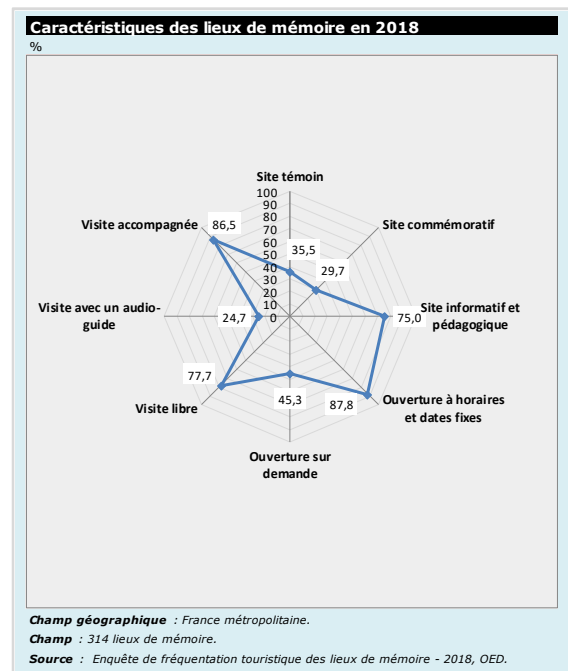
Caractéristiques des lieux de mémoire en 2018

%

Site témoin

100
90
80
70
60
50
40
30
20
10
0

Site commémoratif

Site informatif et pédagogique

Ouverture à horaires et dates fixes

Ouverture sur demande

Visite libre

Visite avec un audio-guide

Visite accompagnée

35,5

29,7

75,0

87,8

45,3

77,7

24,7

86,5

*Champ géographique* : France métropolitaine.

*Champ* : 314 lieux de mémoire.

*Source* : Enquête de fréquentation touristique des lieux de mémoire - 2018, OED.